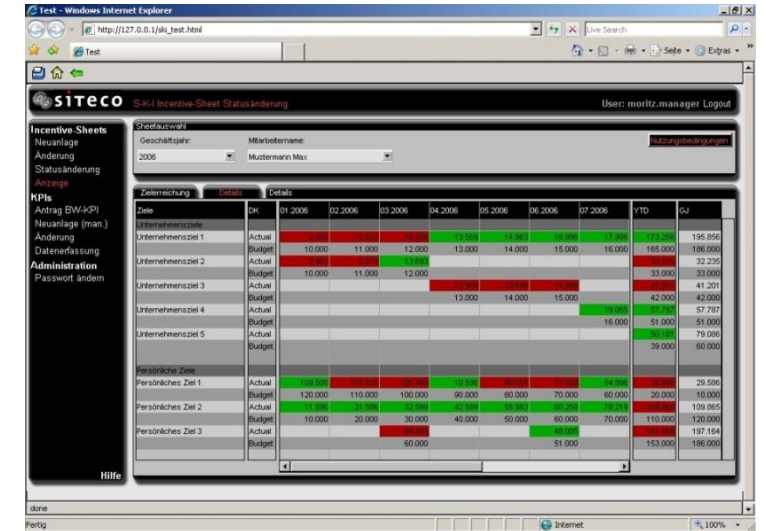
Test - Windows Internet Explorer

http://127.0.0.1/ski_test.html

Live Search

Test

Seite · Extras ·

siteco S-K-I Incentive-Sheet Statusänderung

User: moritz.manager Logout

Incentive-Sheets
Neuanlage
Änderung
Statusänderung
Anzeige
KPIs
Antrag BW-KPI
Neuanlage (man.)
Änderung
Datenerfassung
Administration
Passwort ändern

Hilfe

Sheetauswahl
Geschäftsjahr: 2006
Mitarbeitername: Mustermann Max

Nutzungsbedingungen

Zielerreichung | Details | Details

| Ziele | DK | 01.2006 | 02.2006 | 03.2006 | 04.2006 | 05.2006 | 06.2006 | 07.2006 | YTD | GJ |
|---|---|---|---|---|---|---|---|---|---|---|
| Unternehmensziele | | | | | | | | | | |
| Unternehmensziel 1 | Actual | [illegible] | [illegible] | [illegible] | 13.569 | 14.963 | 16.996 | 17.986 | 173.256 | 195.856 |
| | Budget | 10.000 | 11.000 | 12.000 | 13.000 | 14.000 | 15.000 | 16.000 | 165.000 | 186.000 |
| Unternehmensziel 2 | Actual | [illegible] | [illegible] | 13.853 | | | | | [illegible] | 32.235 |
| | Budget | 10.000 | 11.000 | 12.000 | | | | | 33.000 | 33.000 |
| Unternehmensziel 3 | Actual | | | | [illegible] | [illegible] | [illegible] | | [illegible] | 41.201 |
| | Budget | | | | 13.000 | 14.000 | 15.000 | | 42.000 | 42.000 |
| Unternehmensziel 4 | Actual | | | | | | | 19.065 | 57.787 | 57.787 |
| | Budget | | | | | | | 16.000 | 51.000 | 51.000 |
| Unternehmensziel 5 | Actual | | | | | | | | 50.181 | 79.086 |
| | Budget | | | | | | | | 39.000 | 60.000 |
| Persönliche Ziele | | | | | | | | | | |
| Persönliches Ziel 1 | Actual | 109.500 | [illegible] | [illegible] | 10.596 | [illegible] | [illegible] | 54.696 | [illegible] | 29.586 |
| | Budget | 120.000 | 110.000 | 100.000 | 90.000 | 80.000 | 70.000 | 60.000 | 20.000 | 10.000 |
| Persönliches Ziel 2 | Actual | 11.596 | 21.596 | 32.589 | 42.589 | 55.983 | 60.258 | 78.259 | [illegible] | 109.865 |
| | Budget | 10.000 | 20.000 | 30.000 | 40.000 | 50.000 | 60.000 | 70.000 | 110.000 | 120.000 |
| Persönliches Ziel 3 | Actual | | | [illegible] | | | 48.000 | | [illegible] | 197.164 |
| | Budget | | | 60.000 | | | 51.000 | | 153.000 | 186.000 |

done

Fertig | Internet | 100%